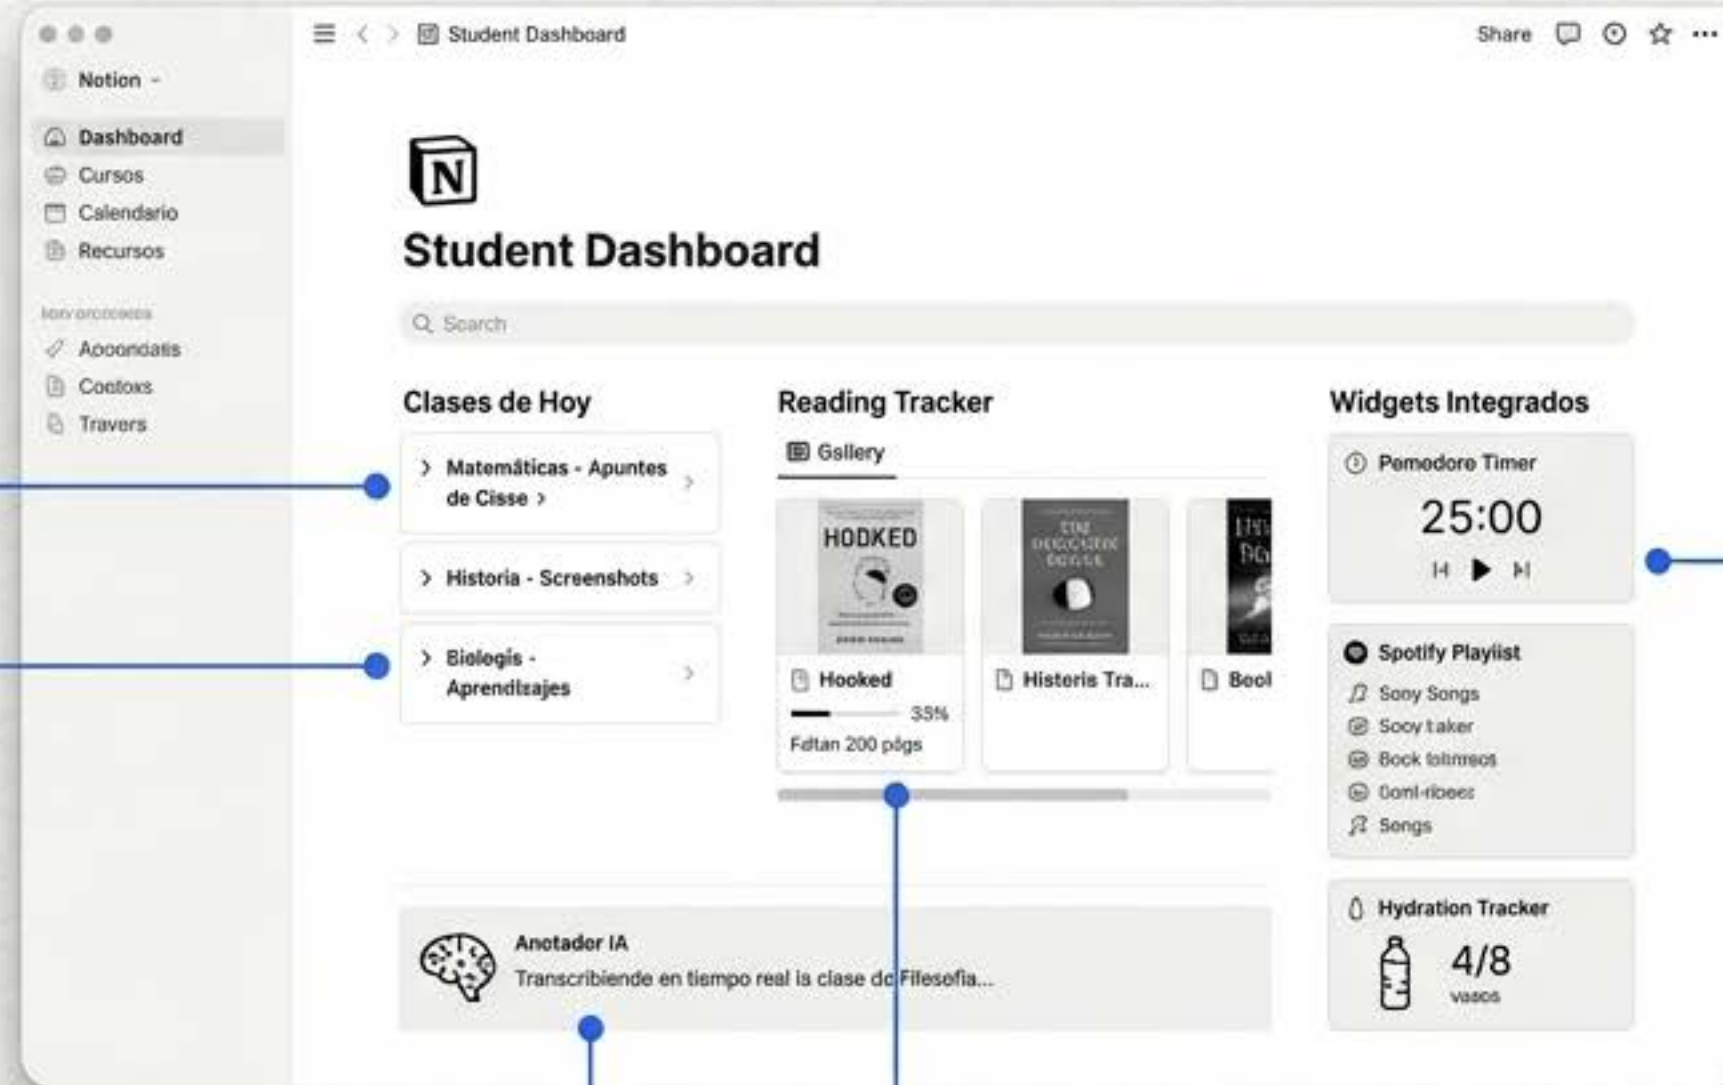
Student Dashboard

Share

Notion

Dashboard

Cursos

Calendario

Recursos

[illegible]

Apoondatis

Cootoxs

Travers

N

Student Dashboard

Search

Clases de Hoy

Matemáticas - Apuntes de Cisse

Historia - Screenshots

Biologís - Aprendizajes

Reading Tracker

Gallery

HODKED

Hooked

35%

Fdtan 200 págs

Historis Tra...

Bool

Widgets Integrados

Pomodoro Timer

25:00

Spotify Playlist

Sooy Songs

Sooy taker

Bock tolimeos

Doml-ribees

Songs

Hydration Tracker

4/8

vasos

Anotader IA

Transcribiende en tiempo real la clase de Filesofia...